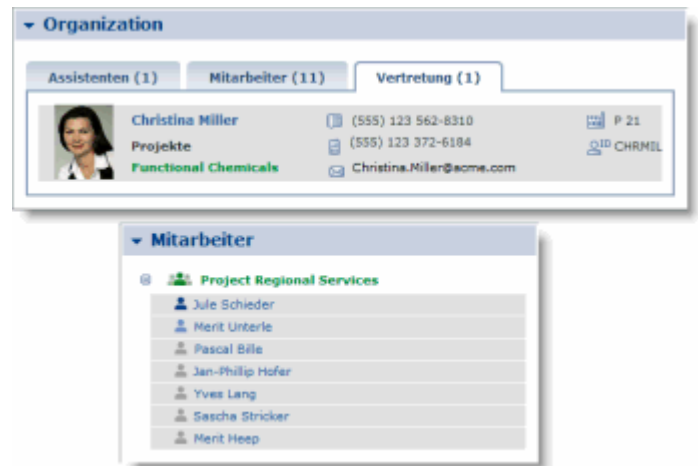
Organization

Assistenten (1)
Mitarbeiter (11)
Vertretung (1)

Christina Miller
Projekte
Functional Chemicals

(555) 123 562-8310
(555) 123 372-6184
Christina.Miller@acme.com

P 21
ID CHRMIL

Mitarbeiter

Project Regional Services
Jule Schieder
Merit Unterle
Pascal Bille
Jan-Phillip Hofer
Yves Lang
Sascha Stricker
Merit Heep